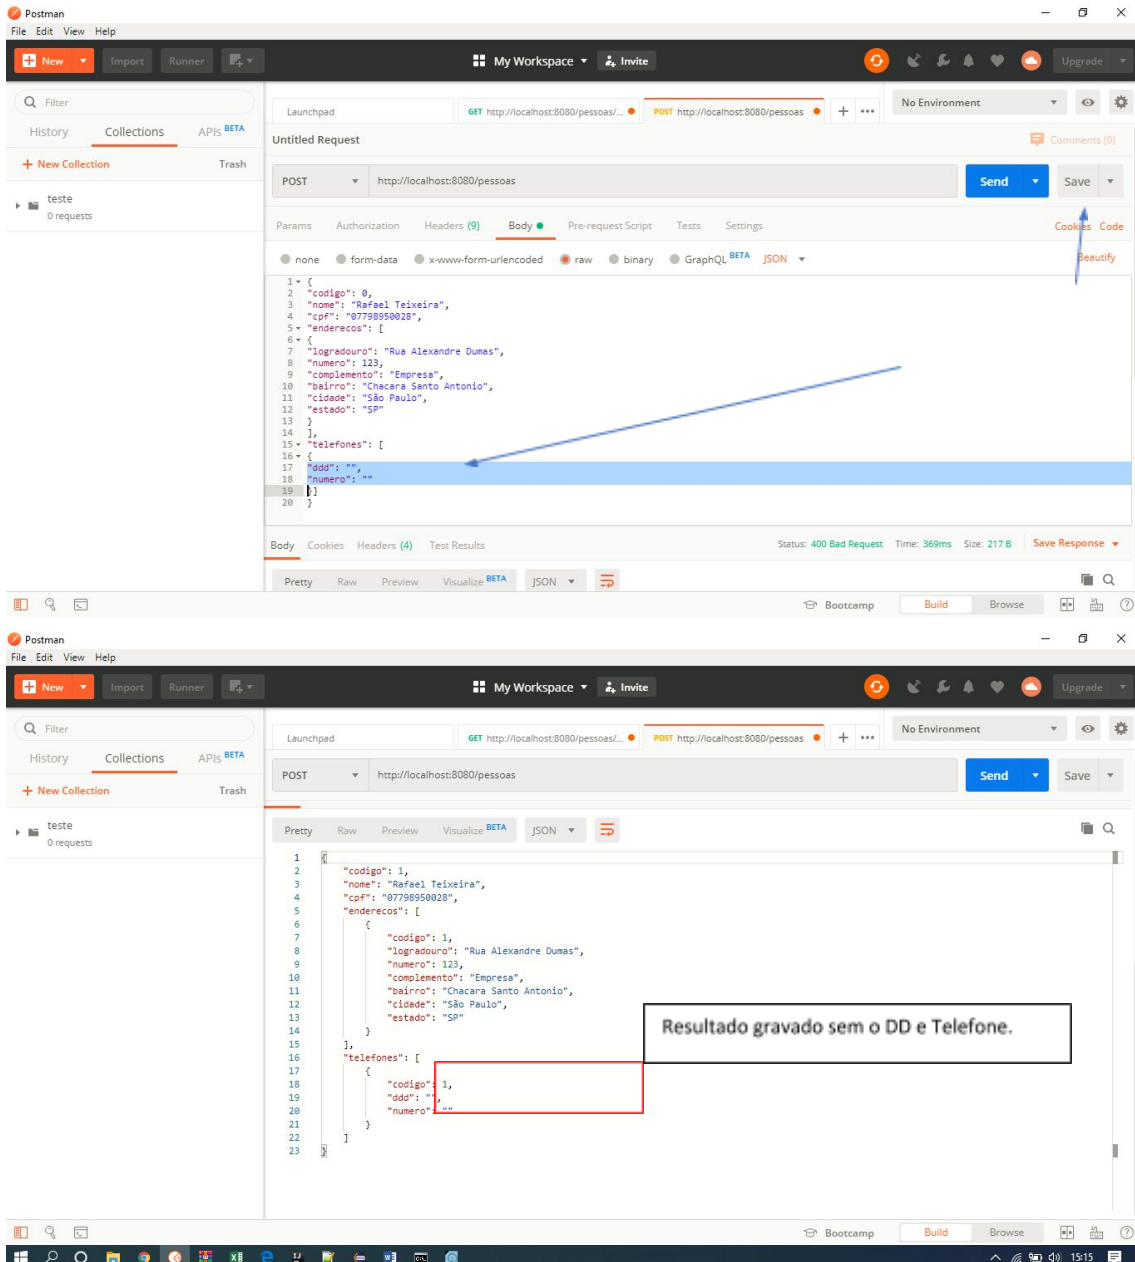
Postman
File Edit View Help
New Import Runner
My Workspace Invite
Upgrade
Filter
History Collections APIs BETA
+ New Collection Trash
teste
0 requests
Launchpad GET http://localhost:8080/pessoas/... POST http://localhost:8080/pessoas
No Environment
Untitled Request
Comments (0)
POST http://localhost:8080/pessoas
Send Save
Params Authorization Headers (9) Body Pre-request Script Tests Settings Cookies Code
none form-data x-www-form-urlencoded raw binary GraphQL BETA JSON
Beautify
1 {
2 "codigo": 0,
3 "nome": "Rafael Teixeira",
4 "cpf": "07798950028",
5 "enderecos": [
6 {
7 "logradouro": "Rua Alexandre Dumas",
8 "numero": 123,
9 "complemento": "Empresa",
10 "bairro": "Chacara Santo Antonio",
11 "cidade": "São Paulo",
12 "estado": "SP"
13 }
14 ],
15 "telefones": [
16 {
17 "ddd": "",
18 "numero": ""
19 }]
20 }
Body Cookies Headers (4) Test Results
Status: 400 Bad Request Time: 369ms Size: 217 B Save Response
Pretty Raw Preview Visualize BETA JSON
Bootcamp Build Browse

Postman
File Edit View Help
New Import Runner
My Workspace Invite
Upgrade
Filter
History Collections APIs BETA
+ New Collection Trash
teste
0 requests
Launchpad GET http://localhost:8080/pessoas/... POST http://localhost:8080/pessoas
No Environment
POST http://localhost:8080/pessoas
Send Save
Pretty Raw Preview Visualize BETA JSON
1 {
2 "codigo": 1,
3 "nome": "Rafael Teixeira",
4 "cpf": "07798950028",
5 "enderecos": [
6 {
7 "codigo": 1,
8 "logradouro": "Rua Alexandre Dumas",
9 "numero": 123,
10 "complemento": "Empresa",
11 "bairro": "Chacara Santo Antonio",
12 "cidade": "São Paulo",
13 "estado": "SP"
14 }
15 ],
16 "telefones": [
17 {
18 "codigo": 1,
19 "ddd": "",
20 "numero": ""
21 }
22 ]
23 }
Resultado gravado sem o DD e Telefone.
Bootcamp Build Browse
15:15